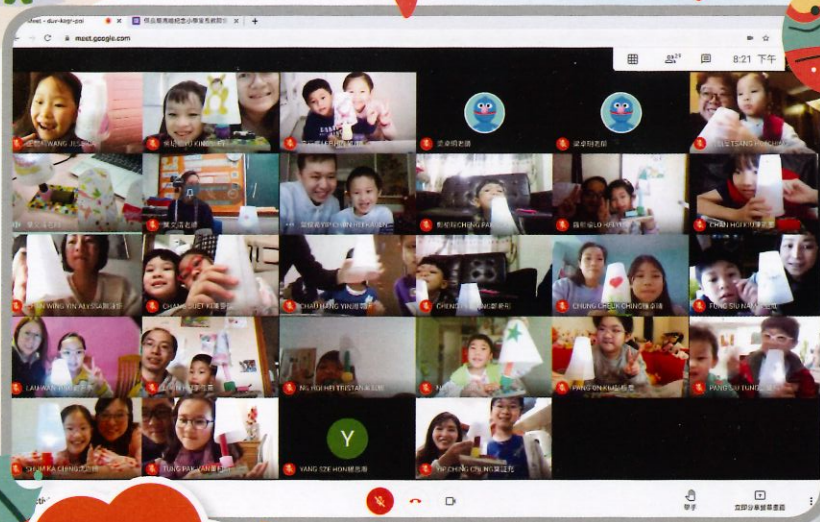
Meet - duv-kngr-pai
保良局馮晴紀念小學音長視頻

meet.google.com

29

8:21 下午

WANG JE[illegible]

黄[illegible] KING

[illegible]

梁卓明老師

梁卓明老師

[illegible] TSANG H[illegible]

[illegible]

黄文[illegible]老師

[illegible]

鄭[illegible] CHENG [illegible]

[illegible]

CHAN HO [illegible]

CHAN WING YIN ALYSSA陳詠彥

CHANG SUET KI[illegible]

CHAU HANG YIN周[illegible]

CHENG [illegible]

CHUNG CHEUK CHING鍾卓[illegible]

FUNG SIU NA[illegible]

LAU WAN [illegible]

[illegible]

NG HOI HEI TRISTAN吳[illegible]

N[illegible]

PANG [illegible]

PANG SHUN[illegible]

CHUNG KA CHING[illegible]

TUNG PAK YAN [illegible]

Y

YANG SZE HON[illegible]

YIP CHING CHI NG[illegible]

舉手

立即分享畫面